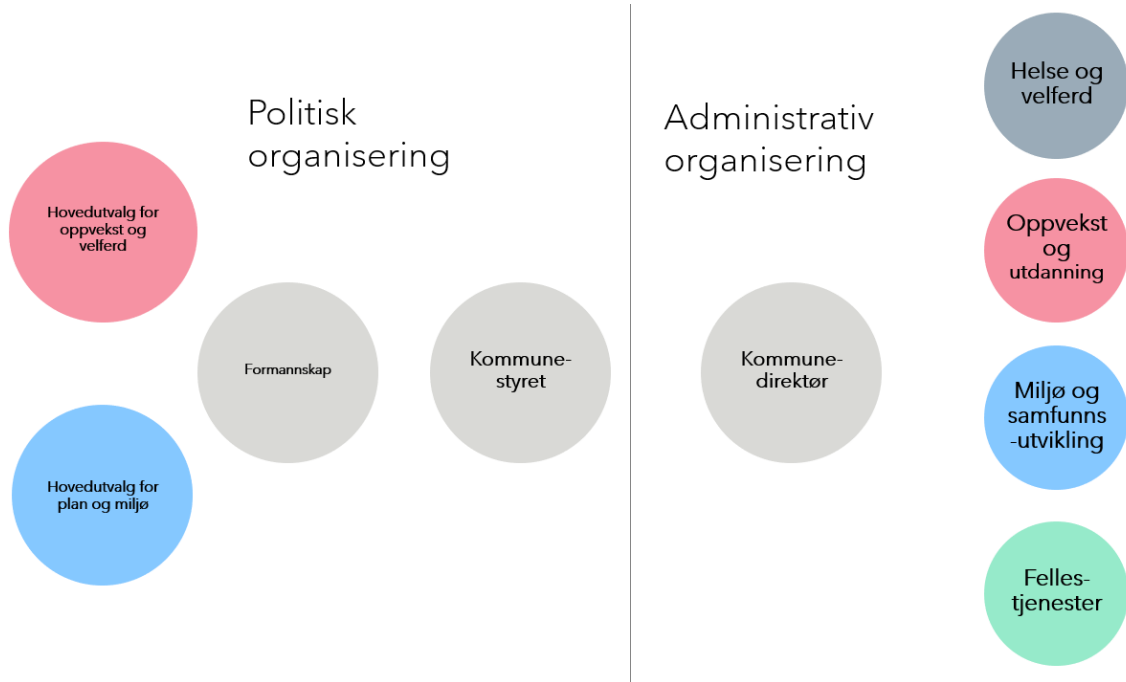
Politisk organisering

Hovedutvalg for oppvekst og velferd

Formannskap

Kommune-styret

Hovedutvalg for plan og miljø

Administrativ organisering

Kommune-direktør

Helse og velferd

Oppvekst og utdanning

Miljø og samfunns-utvikling

Felles-tjenester